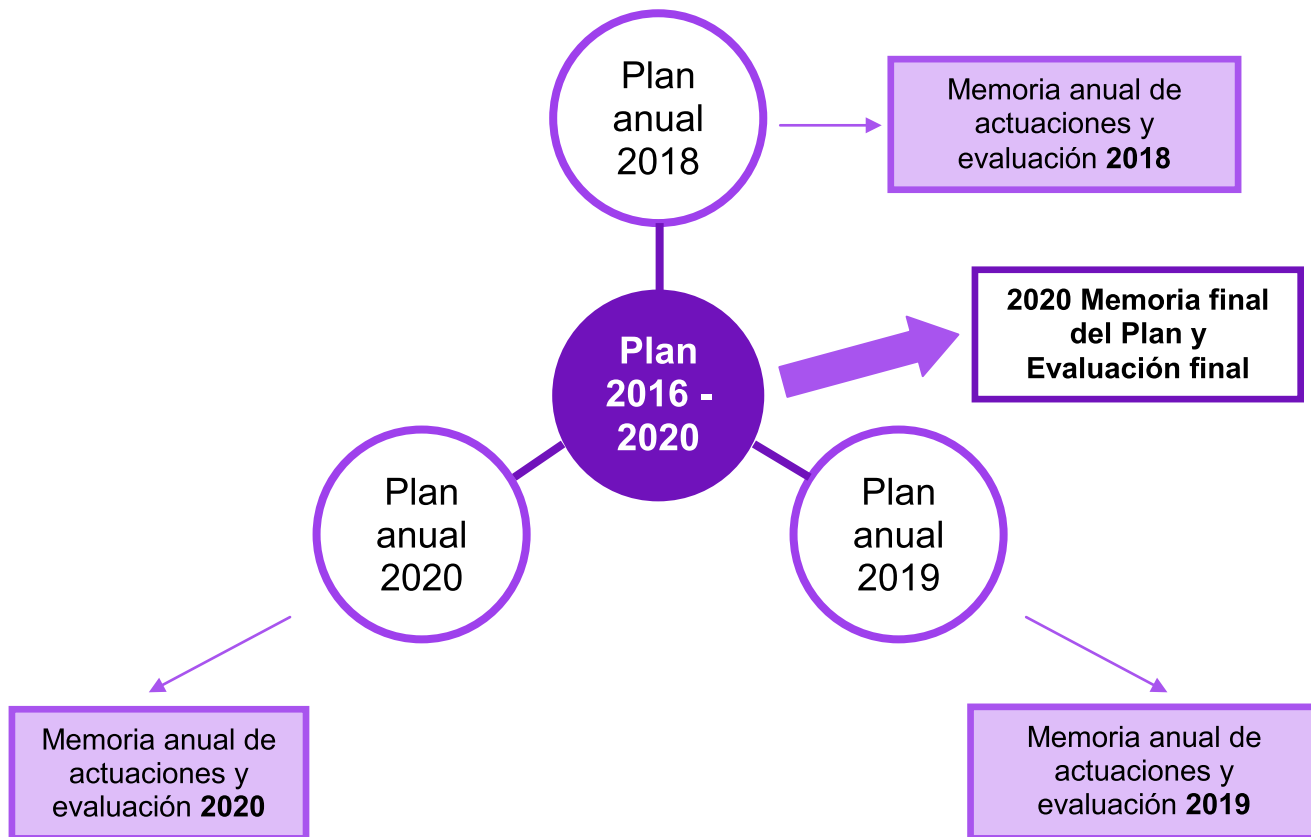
Plan anual 2018

Memoria anual de actuaciones y evaluación **2018**

Plan 2016 - 2020

2020 Memoria final del Plan y Evaluación final

Plan anual 2020

Plan anual 2019

Memoria anual de actuaciones y evaluación **2020**

Memoria anual de actuaciones y evaluación **2019**